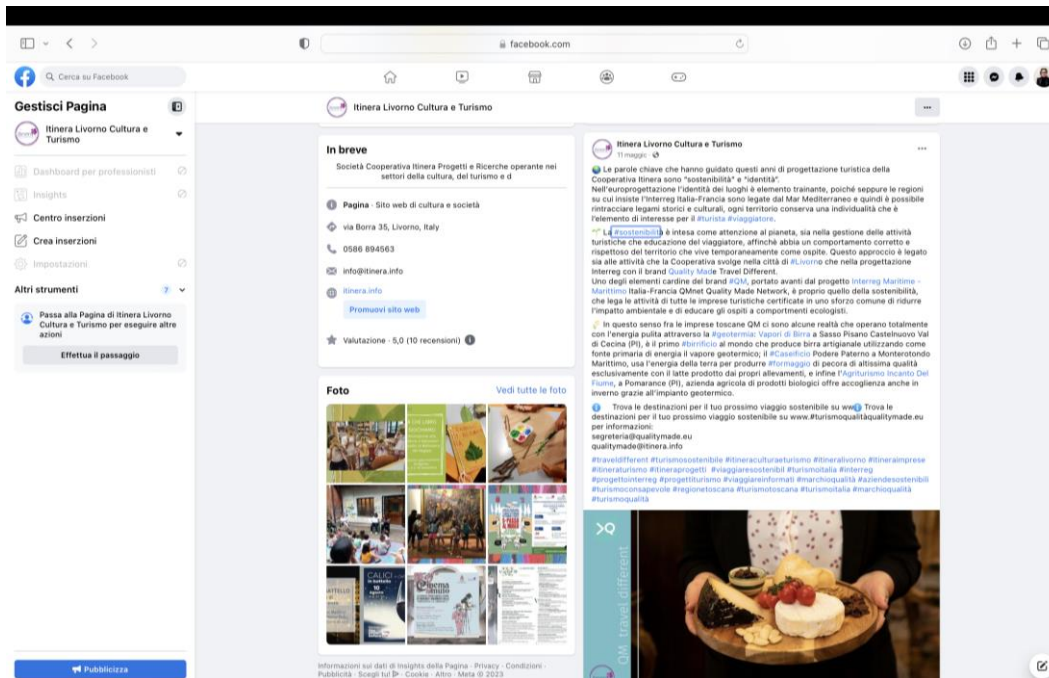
facebook.com

Cerca su Facebook

Gestisci Pagina

Itinera Livorno Cultura e Turismo

Dashboard per professionisti

Insights

Centro inserzioni

Crea inserzioni

Impostazioni

Altri strumenti

Passa alla Pagina di Itinera Livorno Cultura e Turismo per eseguire altre azioni

Effettua il passaggio

Pubblicizza

Itinera Livorno Cultura e Turismo

In breve

Società Cooperativa Itinera Progetti e Ricerche operante nei settori della cultura, del turismo e d

Pagina · Sito web di cultura e società

via Borra 35, Livorno, Italy

0586 894563

info@itinera.info

itinera.info

Promuovi sito web

Valutazione · 5,0 (10 recensioni)

Foto

Vedi tutte le foto

Informazioni sui dati di Insights della Pagina · Privacy · Condizioni · Pubblicità · Scegli tu! · Cookie · Altro · Meta © 2023

Itinera Livorno Cultura e Turismo
11 maggio ·

Le parole chiave che hanno guidato questi anni di progettazione turistica della Cooperativa Itinera sono "sostenibilità" e "identità".
Nell'europrogettazione l'identità dei luoghi è elemento trainante, poiché seppure le regioni su cui insiste l'Interreg Italia-Francia sono legate dal Mar Mediterraneo e quindi è possibile rintracciare legami storici e culturali, ogni territorio conserva una individualità che è l'elemento di interesse per il #turista #viaggiatore.

La #sostenibilità è intesa come attenzione al pianeta, sia nella gestione delle attività turistiche che educazione del viaggiatore, affinché abbia un comportamento corretto e rispettoso del territorio che vive temporaneamente come ospite. Questo approccio è legato sia alle attività che la Cooperativa svolge nella città di #Livorno che nella progettazione Interreg con il brand Quality Made Travel Different.
Uno degli elementi cardine del brand #QM, portato avanti dal progetto Interreg Marittimo - Marittimo Italia-Francia QMnet Quality Made Network, è proprio quello della sostenibilità, che lega le attività di tutte le imprese turistiche certificate in uno sforzo comune di ridurre l'impatto ambientale e di educare gli ospiti a comportamenti ecologisti.

In questo senso fra le imprese toscane QM ci sono alcune realtà che operano totalmente con l'energia pulita attraverso la #geotermia: Vapori di Birra a Sasso Pisano Castelnuovo Val di Cecina (PI), è il primo #birrificio al mondo che produce birra artigianale utilizzando come fonte primaria di energia il vapore geotermico; il #Caseificio Podere Paterno a Monterotondo Marittimo, usa l'energia della terra per produrre #formaggio di pecora di altissima qualità esclusivamente con il latte prodotto dai propri allevamenti, e infine l'Agriturismo Incanto Del Fiume, a Pomarance (PI), azienda agricola di prodotti biologici offre accoglienza anche in inverno grazie all'impianto geotermico.

Trova le destinazioni per il tuo prossimo viaggio sostenibile su ww Trova le destinazioni per il tuo prossimo viaggio sostenibile su www.#turismoqualitàqualitymade.eu per informazioni:
segreteria@qualitymade.eu
qualitymade@itinera.info

#traveldifferent #turismosostenibile #itineraculturaeturismo #itineralivorno #itineraimprese #itineraturismo #itineraprogetti #viaggiaresostenibil #turismoitalia #interreg #progettointerreg #progettiturismo #viaggiareinformati #marchioqualità #aziendesostenibili #turismoconsapevole #regionetoscana #turismotoscana #turismoitalia #marchioqualità #turismoqualità

QM travel different